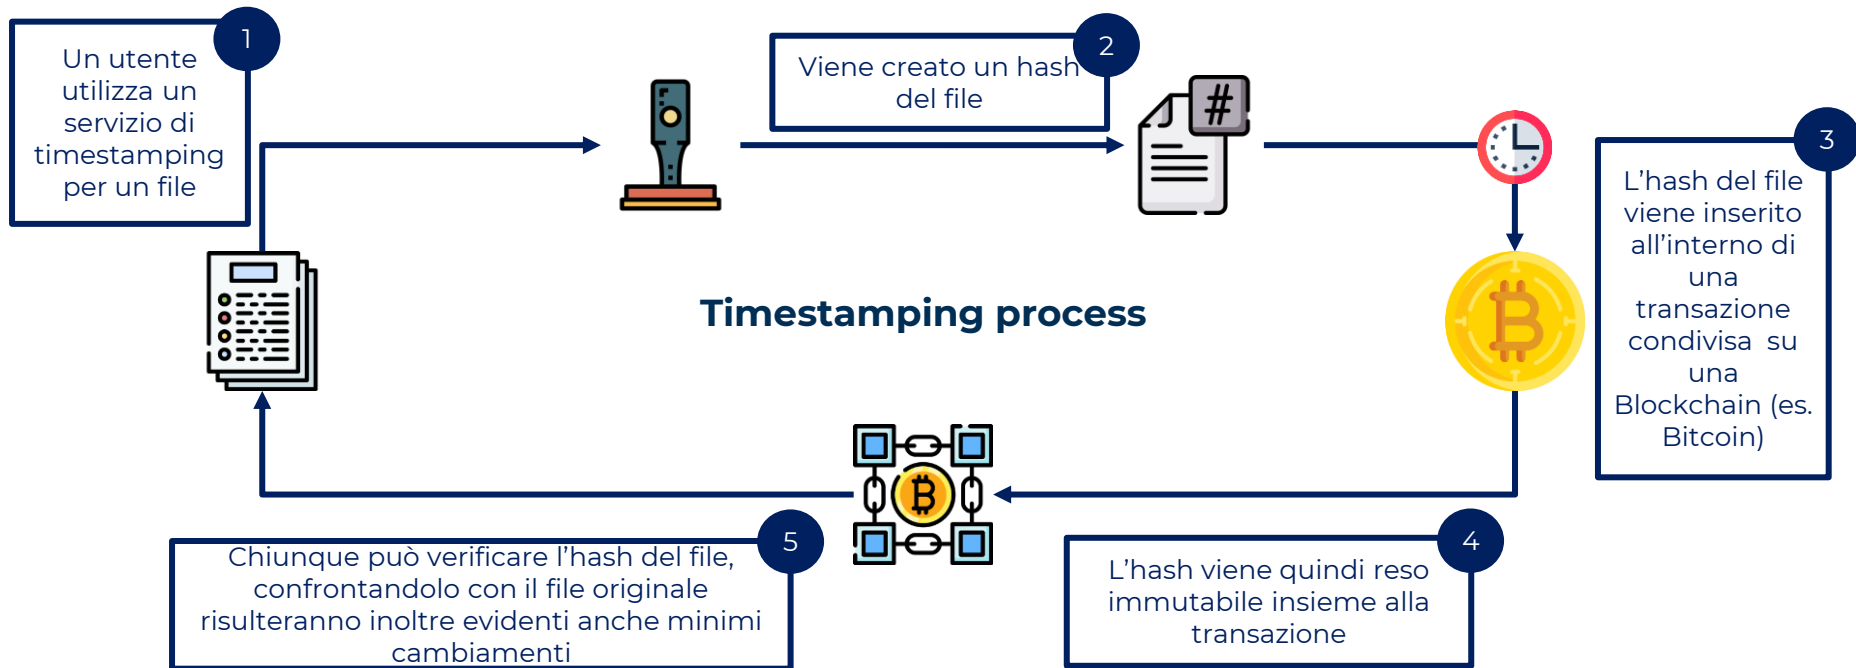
1
Un utente utilizza un servizio di timestamping per un file

2
Viene creato un hash del file

3
L’hash del file viene inserito all’interno di una transazione condivisa su una Blockchain (es. Bitcoin)

Timestamping process

5
Chiunque può verificare l’hash del file, confrontandolo con il file originale risulteranno inoltre evidenti anche minimi cambiamenti

4
L’hash viene quindi reso immutabile insieme alla transazione